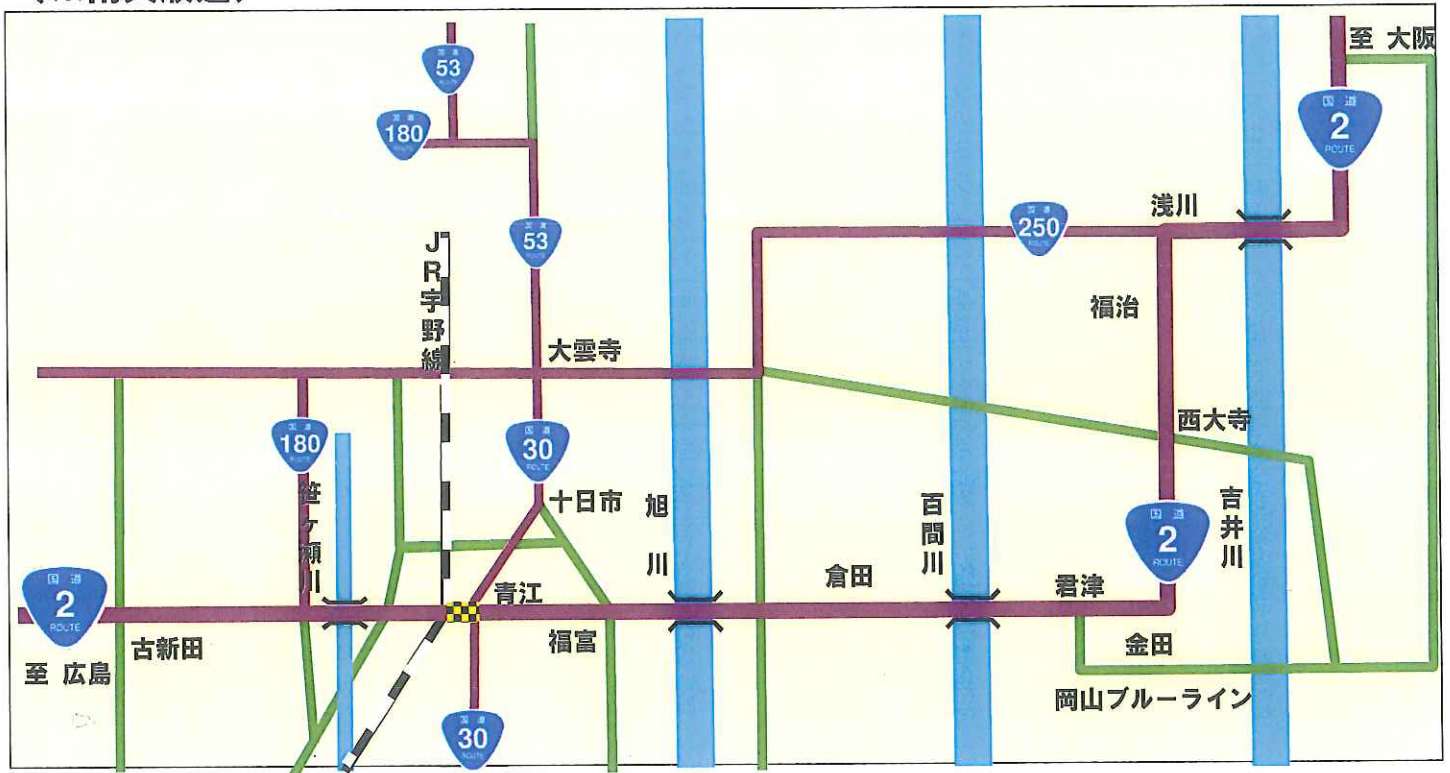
至 大阪

国道 53 ROUTE

国道 180 ROUTE

国道 2 ROUTE

国道 53 ROUTE

国道 250 ROUTE

浅川

JR宇野線

福治

大雲寺

西大寺

国道 180 ROUTE

国道 30 ROUTE

笹ヶ瀬川

十日市

旭川

百間川

吉井川

国道 2 ROUTE

国道 2 ROUTE

青江

倉田

君津

至 広島

古新田

福富

金田

岡山ブルーライン

国道 30 ROUTE